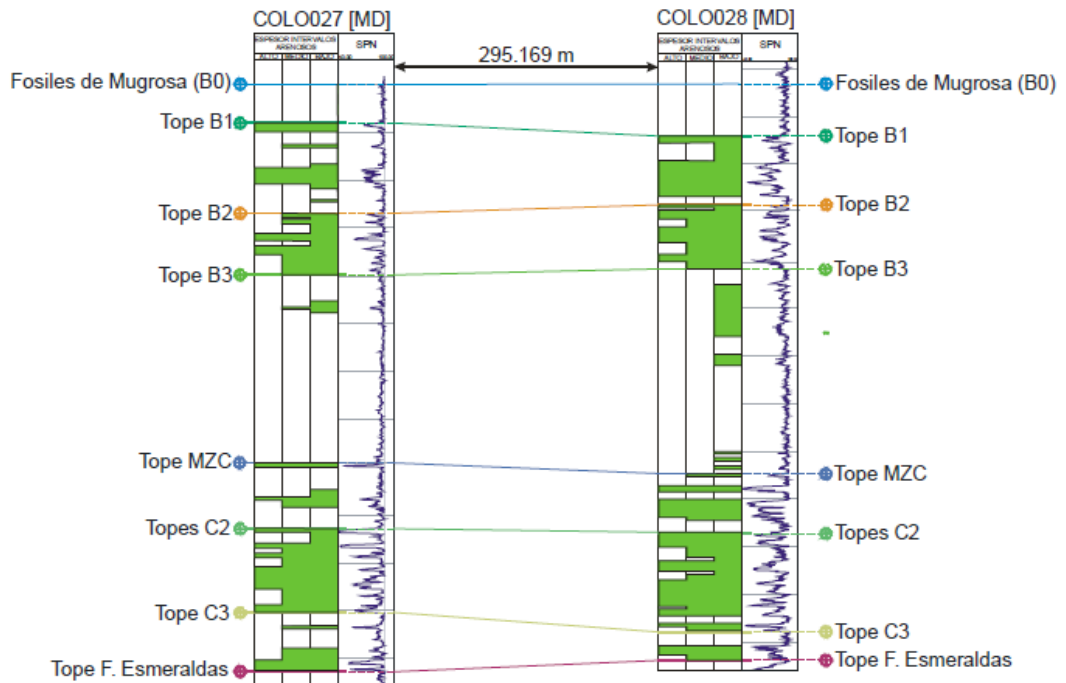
COLO027 [MD]

ESPESOR INTERVALOS ARENOSOS

ALTO MEDIO BAJO

SPN

295.169 m

COLO028 [MD]

ESPESOR INTERVALOS ARENOSOS

ALTO MEDIO BAJO

SPN

Fosiles de Mugrosa (B0)

Fosiles de Mugrosa (B0)

Tope B1

Tope B1

Tope B2

Tope B2

Tope B3

Tope B3

Tope MZC

Tope MZC

Topes C2

Topes C2

Tope C3

Tope C3

Tope F. Esmeraldas

Tope F. Esmeraldas